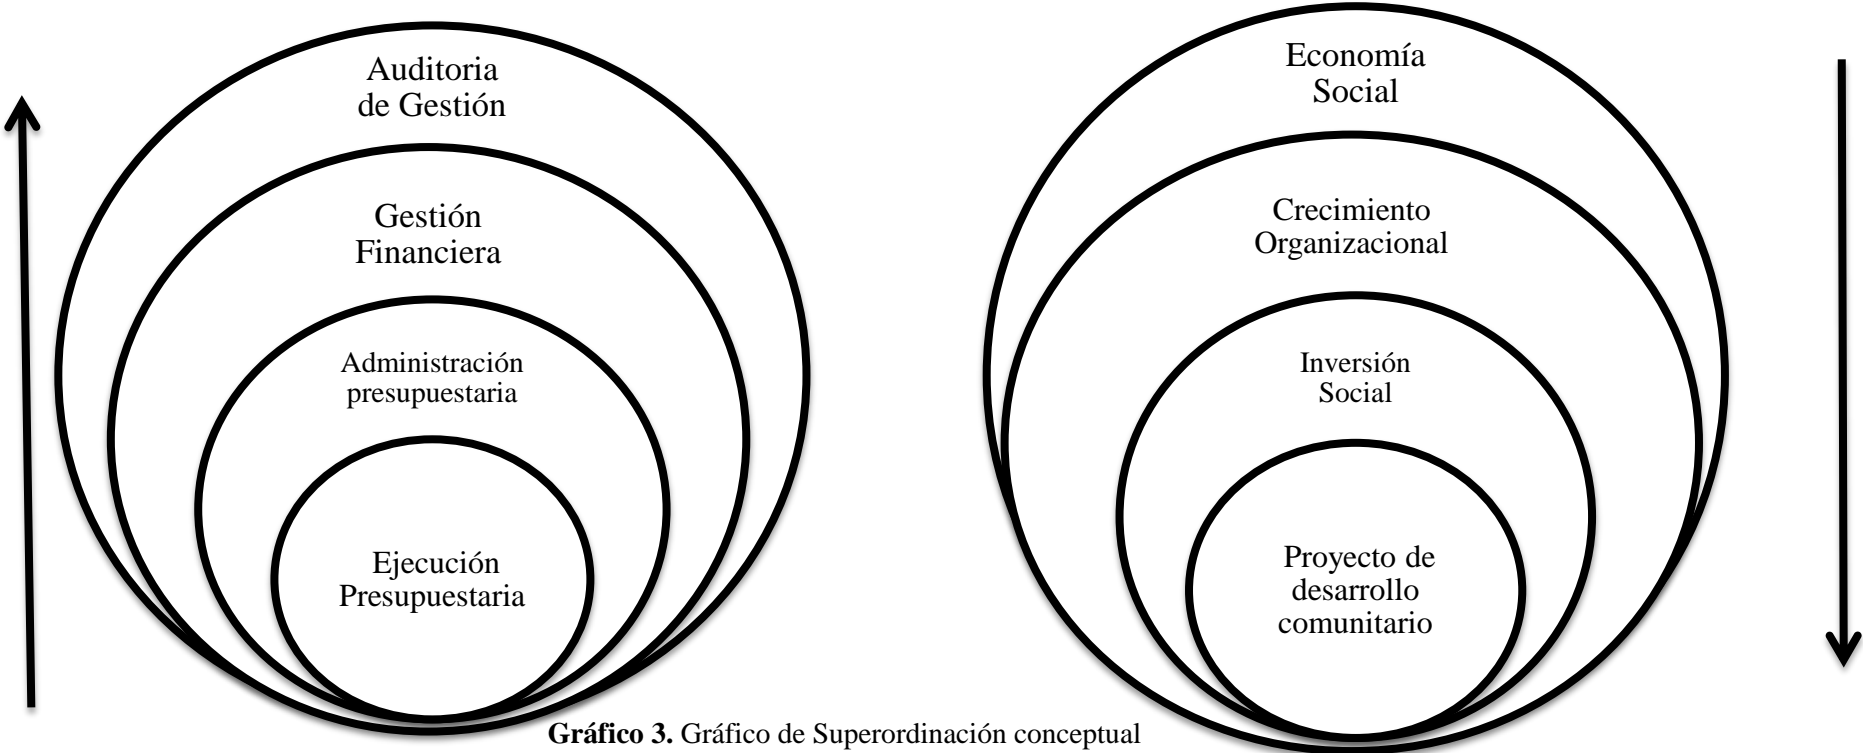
Auditoria de Gestión

Gestión Financiera

Administración presupuestaria

Ejecución Presupuestaria

Economía Social

Crecimiento Organizacional

Inversión Social

Proyecto de desarrollo comunitario

**Gráfico 3.** Gráfico de Superordinación conceptual